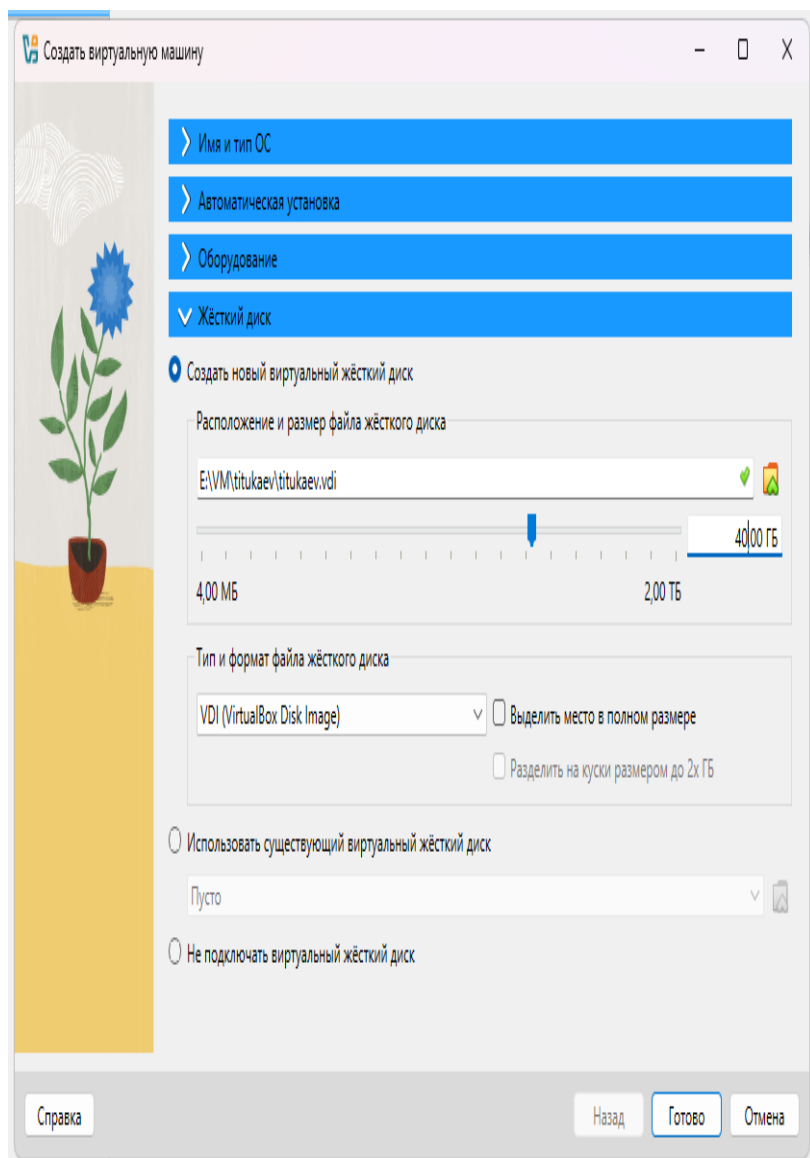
Создать виртуальную машину

Имя и тип ОС

Автоматическая установка

Оборудование

Жёсткий диск

Создать новый виртуальный жёсткий диск

Расположение и размер файла жёсткого диска

E:\VM\titukaev\titukaev.vdi

40,00 ГБ

4,00 МБ

2,00 ТБ

Тип и формат файла жёсткого диска

VDI (VirtualBox Disk Image)

Выделить место в полном размере

Разделить на куски размером до 2х ГБ

Использовать существующий виртуальный жёсткий диск

Пусто

Не подключать виртуальный жёсткий диск

Справка

Назад

Готово

Отмена